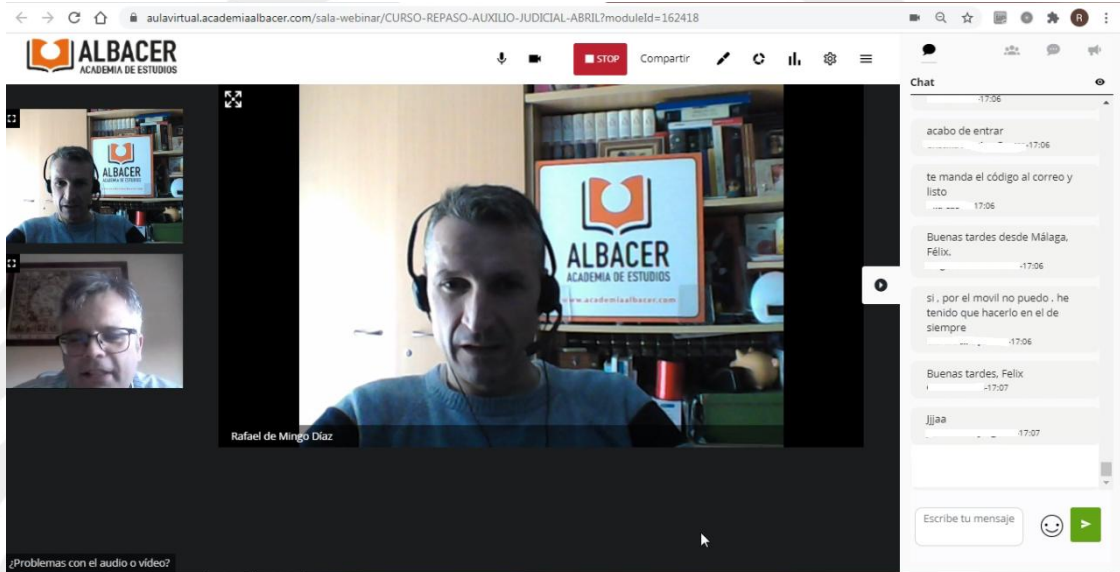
aulavirtual.academiaalbacer.com/sala-webinar/CURSO-REPASO-AUXILIO-JUDICIAL-ABRIL?moduleId=162418

ALBACER
ACADEMIA DE ESTUDIOS

STOP
Compartir

Chat

17:06

acabo de entrar
17:06

te manda el código al correo y listo
17:06

Buenas tardes desde Málaga, Félix.
17:06

si , por el movil no puedo , he tenido que hacerlo en el de siempre
17:06

Buenas tardes, Felix
17:07

Jjjaa
17:07

Escribe tu mensaje

ALBACER
ACADEMIA DE ESTUDIOS

ALBACER
ACADEMIA DE ESTUDIOS
www.academiaalbacer.com

Rafael de Mingo Díaz

¿Problemas con el audio o vídeo?